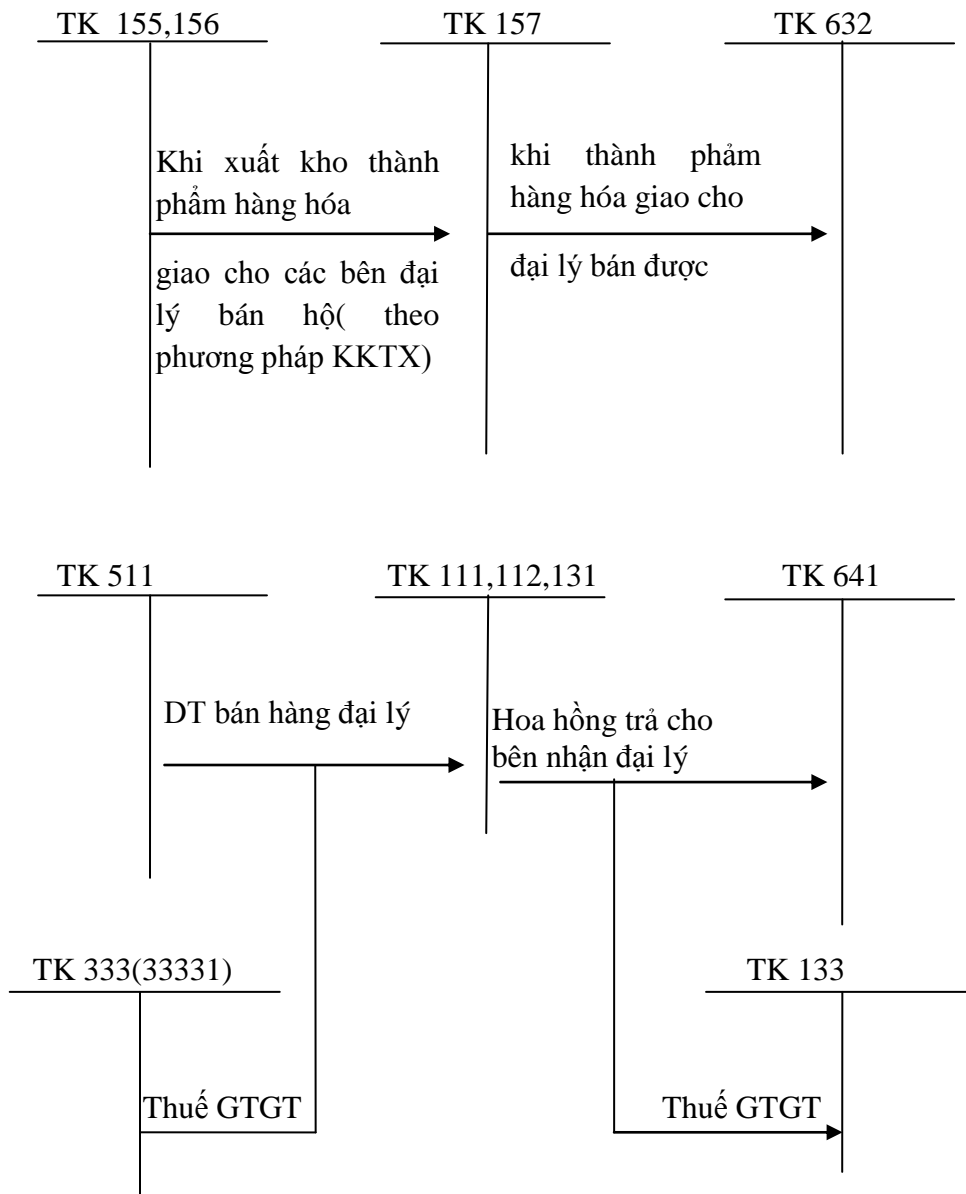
TK 155,156

TK 157

TK 632

Khi xuất kho thành phẩm hàng hóa

giao cho các bên đại lý bán hộ( theo phương pháp KKTX)

khi thành phẩm hàng hóa giao cho

đại lý bán được

TK 511

TK 111,112,131

TK 641

DT bán hàng đại lý

Hoa hồng trả cho bên nhận đại lý

TK 333(33331)

TK 133

Thuế GTGT

Thuế GTGT